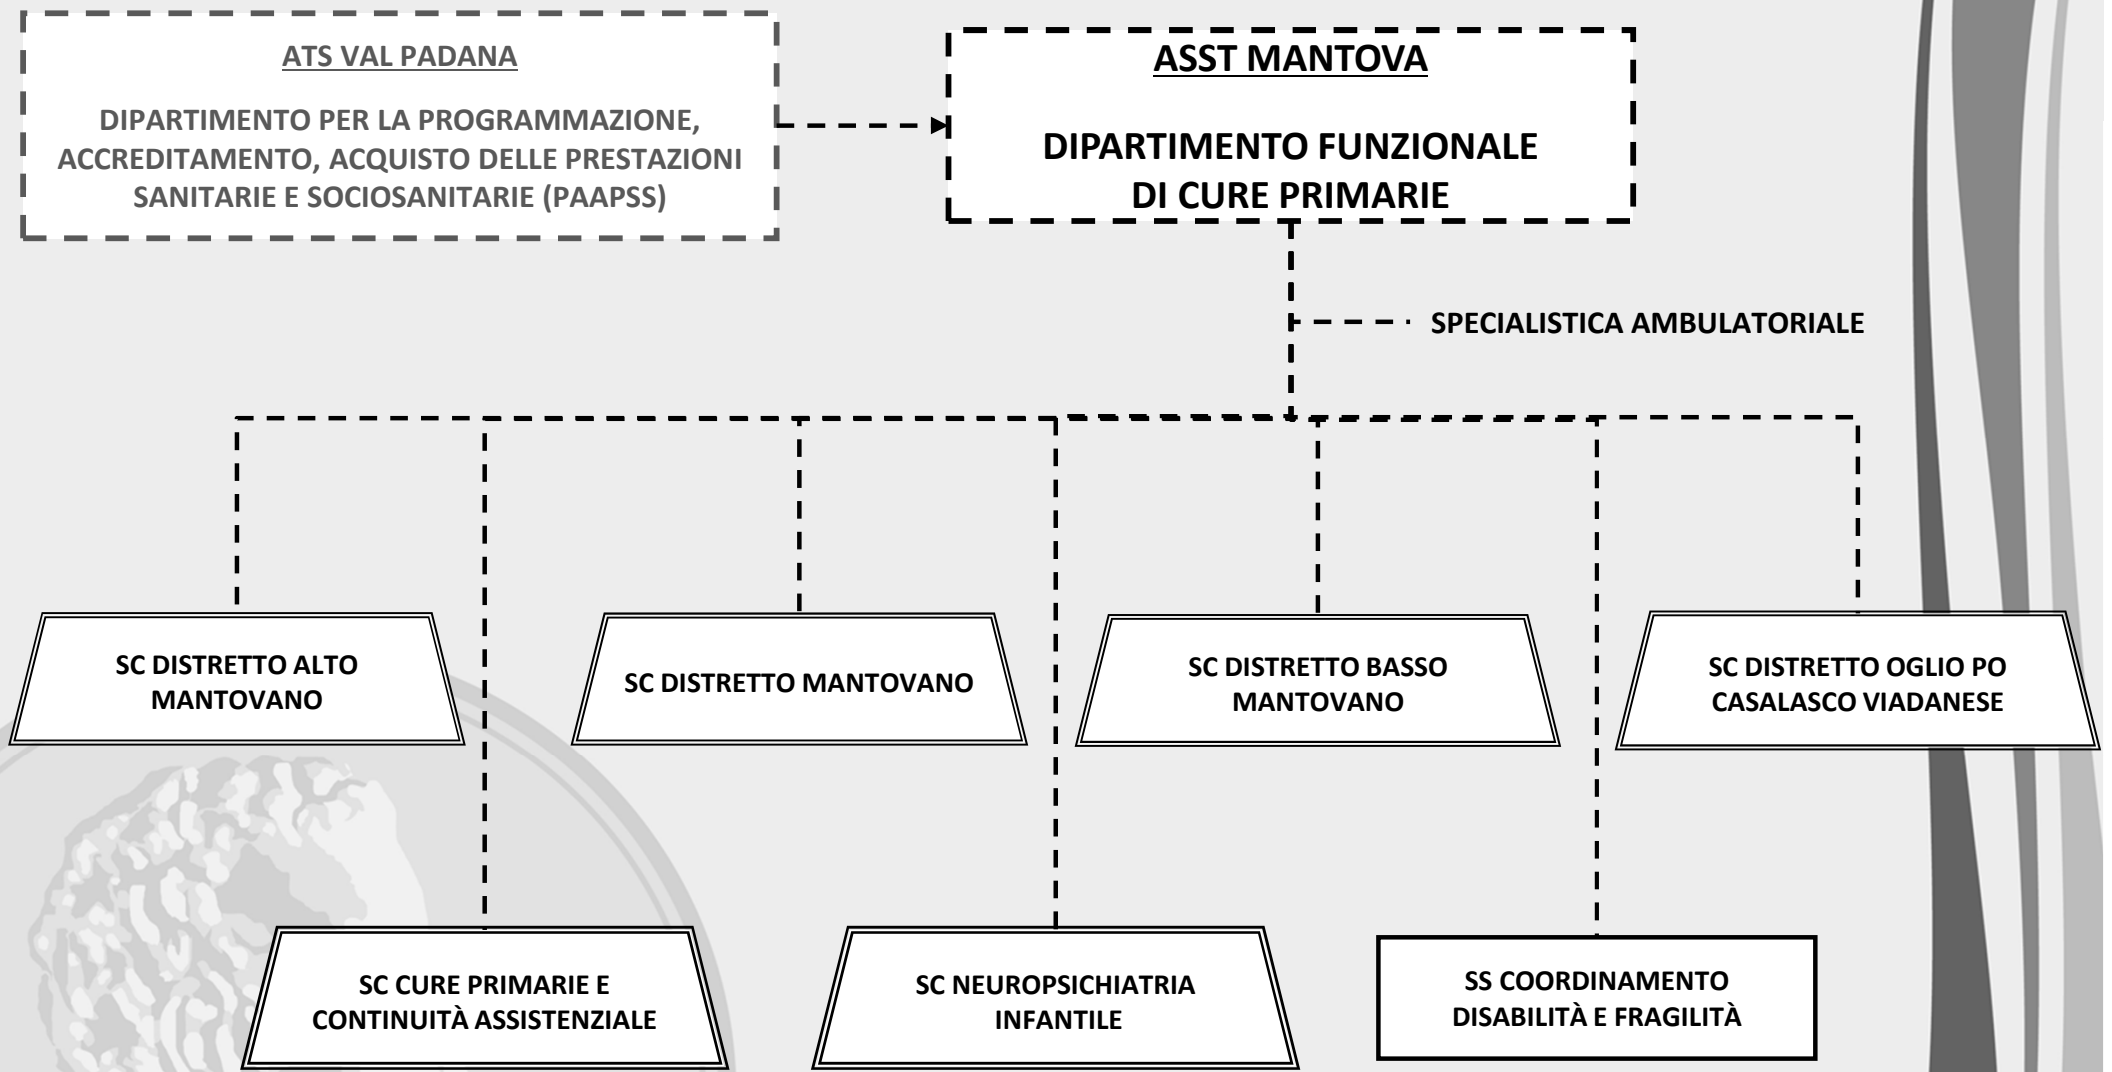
ATS VAL PADANA

DIPARTIMENTO PER LA PROGRAMMAZIONE, ACCREDITAMENTO, ACQUISTO DELLE PRESTAZIONI SANITARIE E SOCIOSANITARIE (PAAPSS)

ASST MANTOVA

DIPARTIMENTO FUNZIONALE DI CURE PRIMARIE

SPECIALISTICA AMBULATORIALE

SC DISTRETTO ALTO MANTOVANO

SC DISTRETTO MANTOVANO

SC DISTRETTO BASSO MANTOVANO

SC DISTRETTO OGLIO PO CASALASCO VIADANESE

SC CURE PRIMARIE E CONTINUITÀ ASSISTENZIALE

SC NEUROPSICHIATRIA INFANTILE

SS COORDINAMENTO DISABILITÀ E FRAGILITÀ